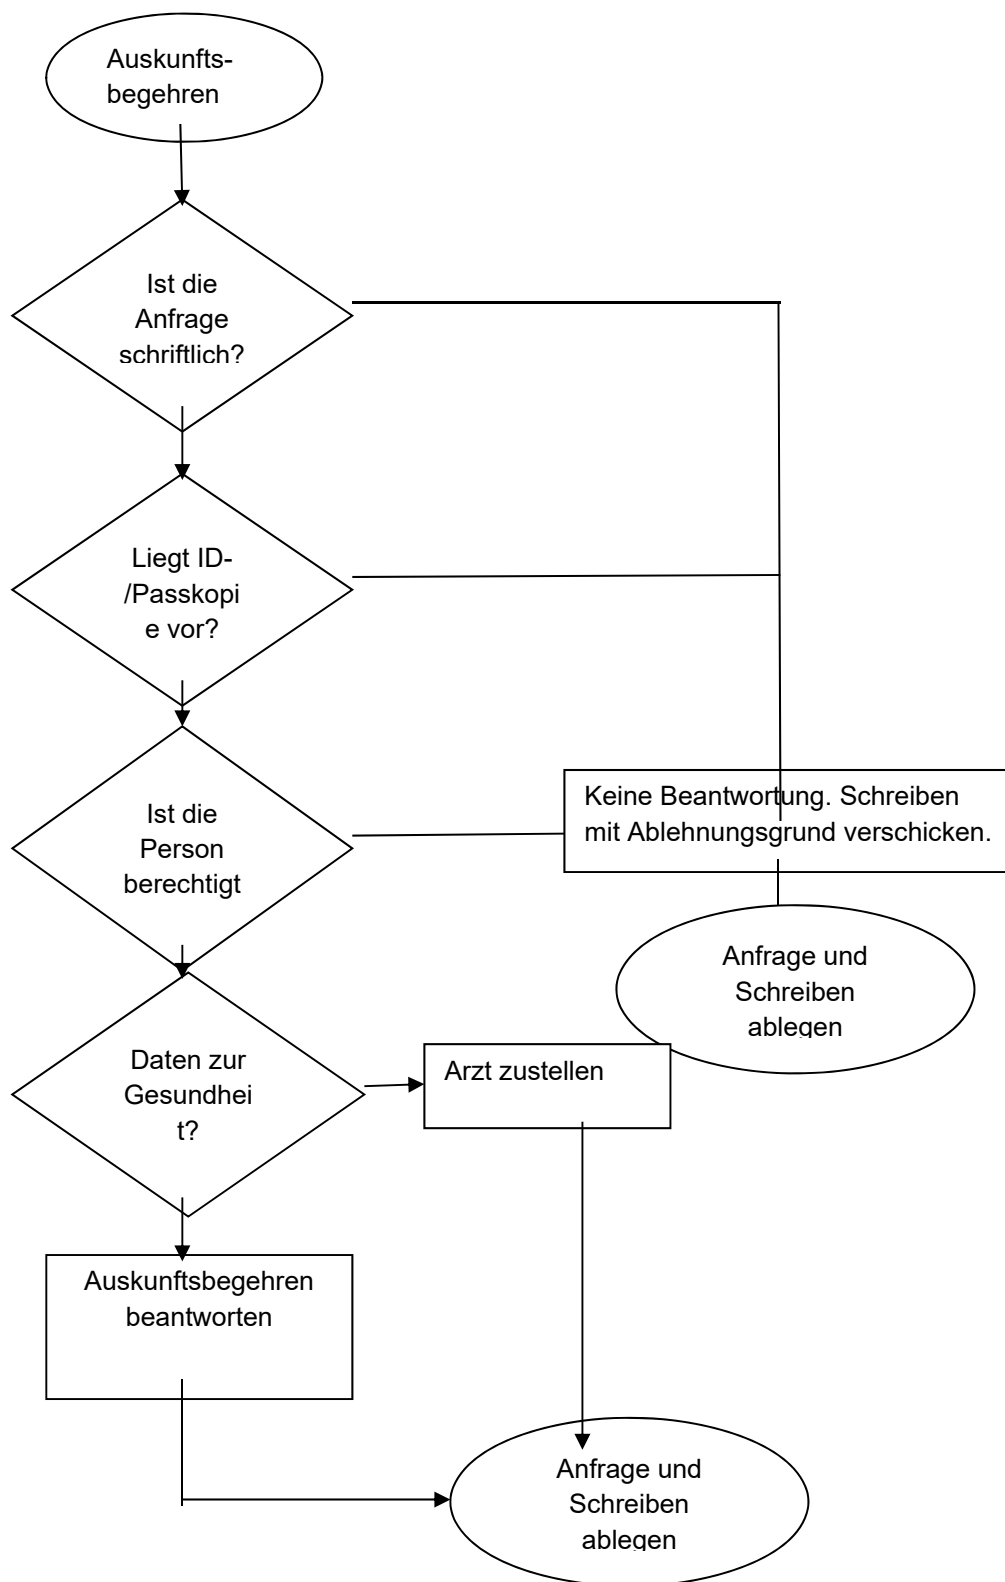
Auskunftsbegehren

Ist die Anfrage schriftlich?

Liegt ID-/Passkopie vor?

Ist die Person berechtigt

Keine Beantwortung. Schreiben mit Ablehnungsgrund verschicken.

Anfrage und Schreiben ablegen

Daten zur Gesundheit?

Arzt zustellen

Auskunftsbegehren beantworten

Anfrage und Schreiben ablegen